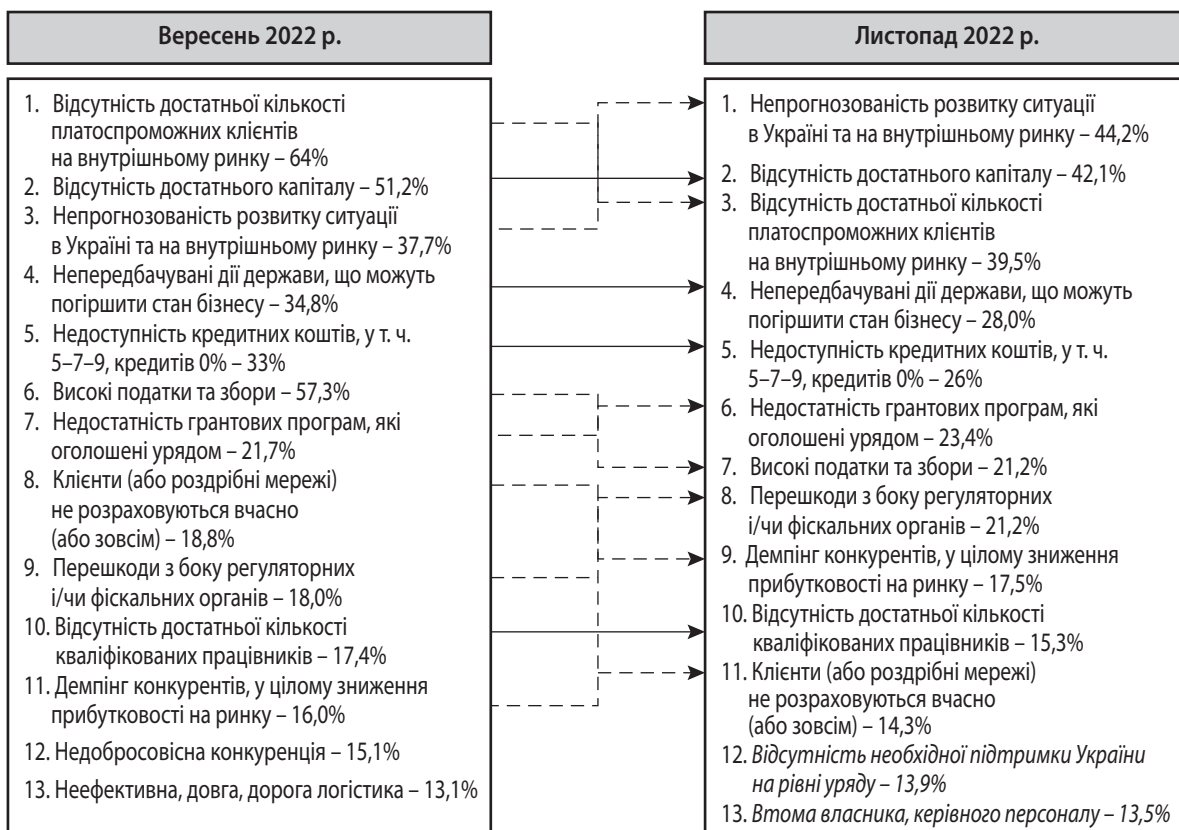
Вересень 2022 р.

1. Відсутність достатньої кількості платоспроможних клієнтів на внутрішньому ринку – 64%
2. Відсутність достатнього капіталу – 51,2%
3. Непрогнозованість розвитку ситуації в Україні та на внутрішньому ринку – 37,7%
4. Непередбачувані дії держави, що можуть погіршити стан бізнесу – 34,8%
5. Недоступність кредитних коштів, у т. ч. 5–7–9, кредитів 0% – 33%
6. Високі податки та збори – 57,3%
7. Недостатність грантових програм, які оголошені урядом – 21,7%
8. Клієнти (або роздрібні мережі) не розраховуються вчасно (або зовсім) – 18,8%
9. Перешкоди з боку регуляторних і/чи фіскальних органів – 18,0%
10. Відсутність достатньої кількості кваліфікованих працівників – 17,4%
11. Демпінг конкурентів, у цілому зниження прибутковості на ринку – 16,0%
12. Недобросовісна конкуренція – 15,1%
13. Неефективна, довга, дорога логістика – 13,1%

Листопад 2022 р.

1. Непрогнозованість розвитку ситуації в Україні та на внутрішньому ринку – 44,2%
2. Відсутність достатнього капіталу – 42,1%
3. Відсутність достатньої кількості платоспроможних клієнтів на внутрішньому ринку – 39,5%
4. Непередбачувані дії держави, що можуть погіршити стан бізнесу – 28,0%
5. Недоступність кредитних коштів, у т. ч. 5–7–9, кредитів 0% – 26%
6. Недостатність грантових програм, які оголошені урядом – 23,4%
7. Високі податки та збори – 21,2%
8. Перешкоди з боку регуляторних і/чи фіскальних органів – 21,2%
9. Демпінг конкурентів, у цілому зниження прибутковості на ринку – 17,5%
10. Відсутність достатньої кількості кваліфікованих працівників – 15,3%
11. Клієнти (або роздрібні мережі) не розраховуються вчасно (або зовсім) – 14,3%
12. Відсутність необхідної підтримки України на рівні уряду – 13,9%
13. Втома власника, керівного персоналу – 13,5%